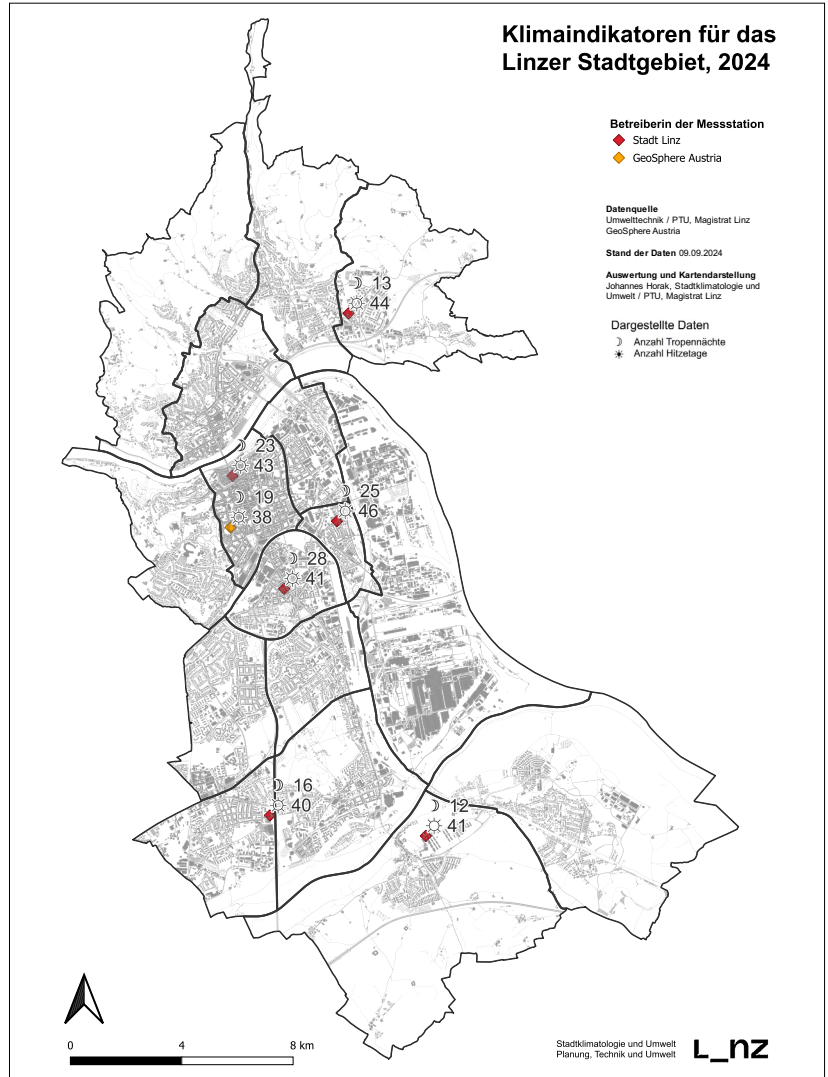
Klimaindikatoren für das Linzer Stadtgebiet, 2024

Betreiberin der Messstation
Stadt Linz
GeoSphere Austria

Datenquelle
Umwelttechnik / PTU, Magistrat Linz
GeoSphere Austria

Stand der Daten 09.09.2024

Auswertung und Kartendarstellung
Johannes Horak, Stadtklimatologie und Umwelt / PTU, Magistrat Linz

Dargestellte Daten
Anzahl Tropennächte
Anzahl Hitzetage

13
44

23
43

19
38

25
46

28
41

16
40

12
41

0 4 8 km

Stadtklimatologie und Umwelt
Planung, Technik und Umwelt

L_nz